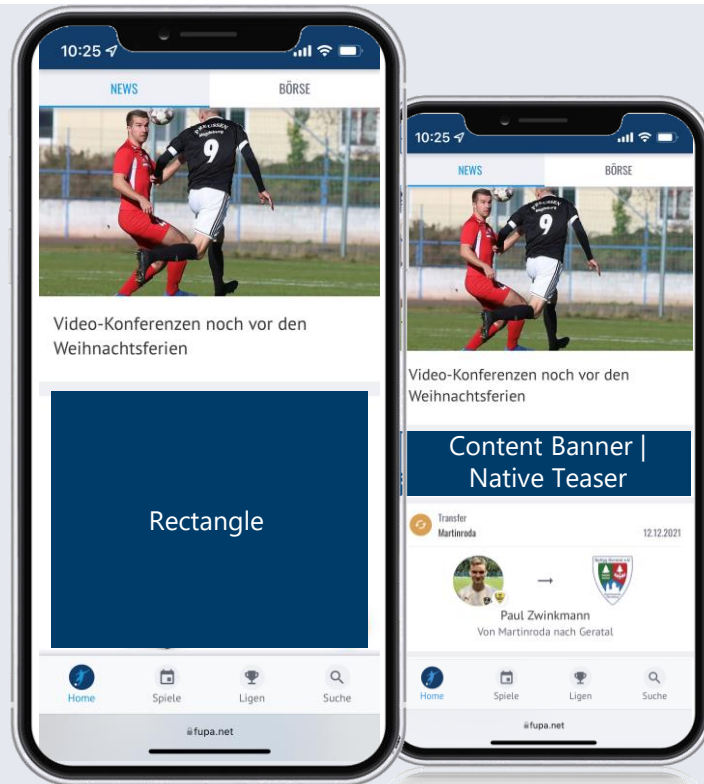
10:25

NEWS

BÖRSE

9

Video-Konferenzen noch vor den Weihnachtsferien

Rectangle

Home

Spiele

Ligen

Suche

fupa.net

10:25

NEWS

BÖRSE

9

Video-Konferenzen noch vor den Weihnachtsferien

Content Banner | Native Teaser

Transfer
Martinroda

12.12.2021

Paul Zwinkmann
Von Martinroda nach Geratal

Home

Spiele

Ligen

Suche

fupa.net